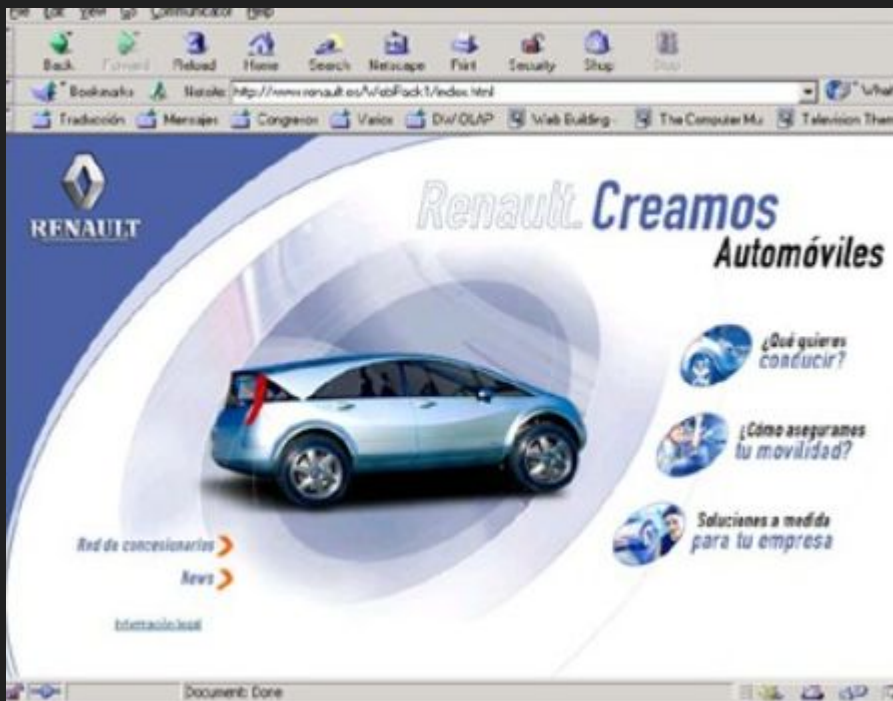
File Edit View Go Communicator Help

Back Forward Reload Home Search Netscape Print Security Shop Stop

Bookmarks Netsite: http://www.renault.es/WebPack1/index.html What's Related

Traducción Mensajes Congresos Varios DW/OLAP Web Building The Computer Mu Television Then

RENAULT

Renault. Creamos Automóviles

¿Qué quieres conducir?

¿Cómo aseguramos tu movilidad?

Soluciones a medida para tu empresa

Red de concesionarios

News

Información legal

Document: Done